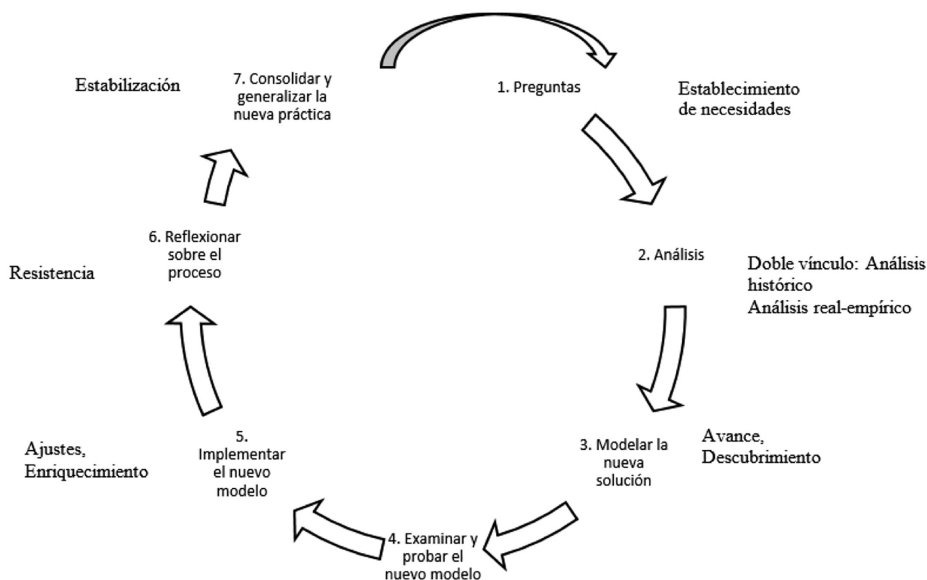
Estabilización

7. Consolidar y generalizar la nueva práctica

1. Preguntas

Establecimiento de necesidades

6. Reflexionar sobre el proceso

Resistencia

2. Análisis

Doble vínculo: Análisis histórico
Análisis real-empírico

Ajustes, Enriquecimiento

5. Implementar el nuevo modelo

3. Modelar la nueva solución

Avance, Descubrimiento

4. Examinar y probar el nuevo modelo